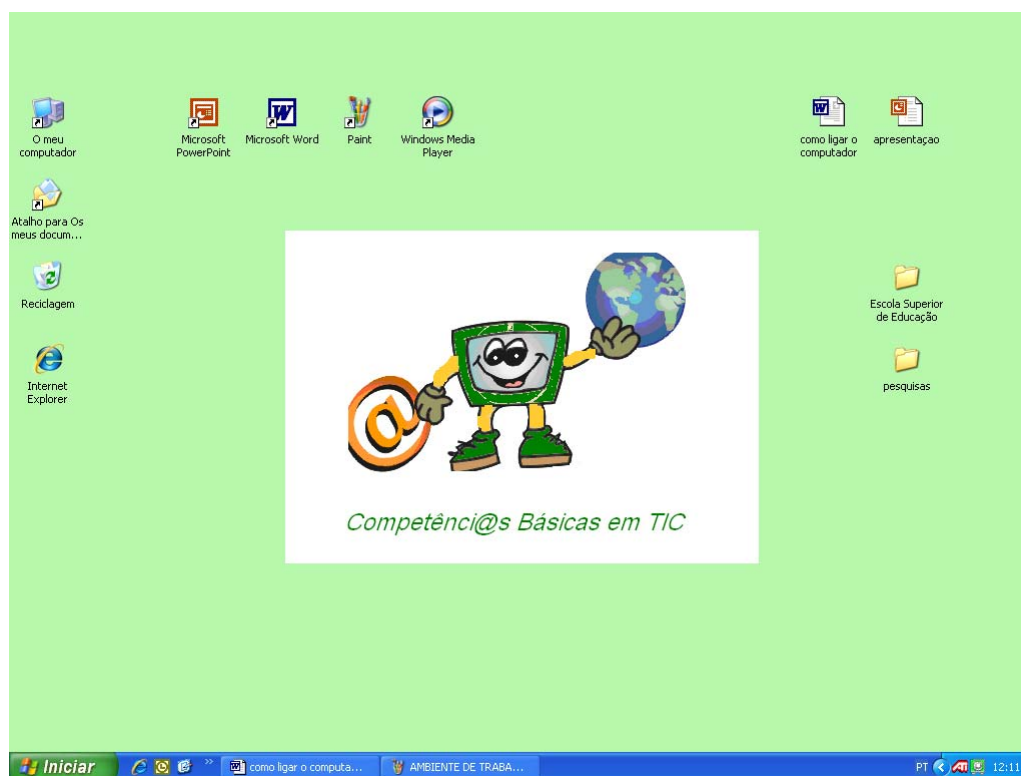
O meu computador

Microsoft PowerPoint

Microsoft Word

Paint

Windows Media Player

como ligar o computador

apresentaçao

Atalho para Os meus docum...

Reciclagem

Internet Explorer

Escola Superior de Educação

pesquisas

@

Competênci@s Básicas em TIC

Iniciar

como ligar o computa...

AMBIENTE DE TRABA...

PT

12:11